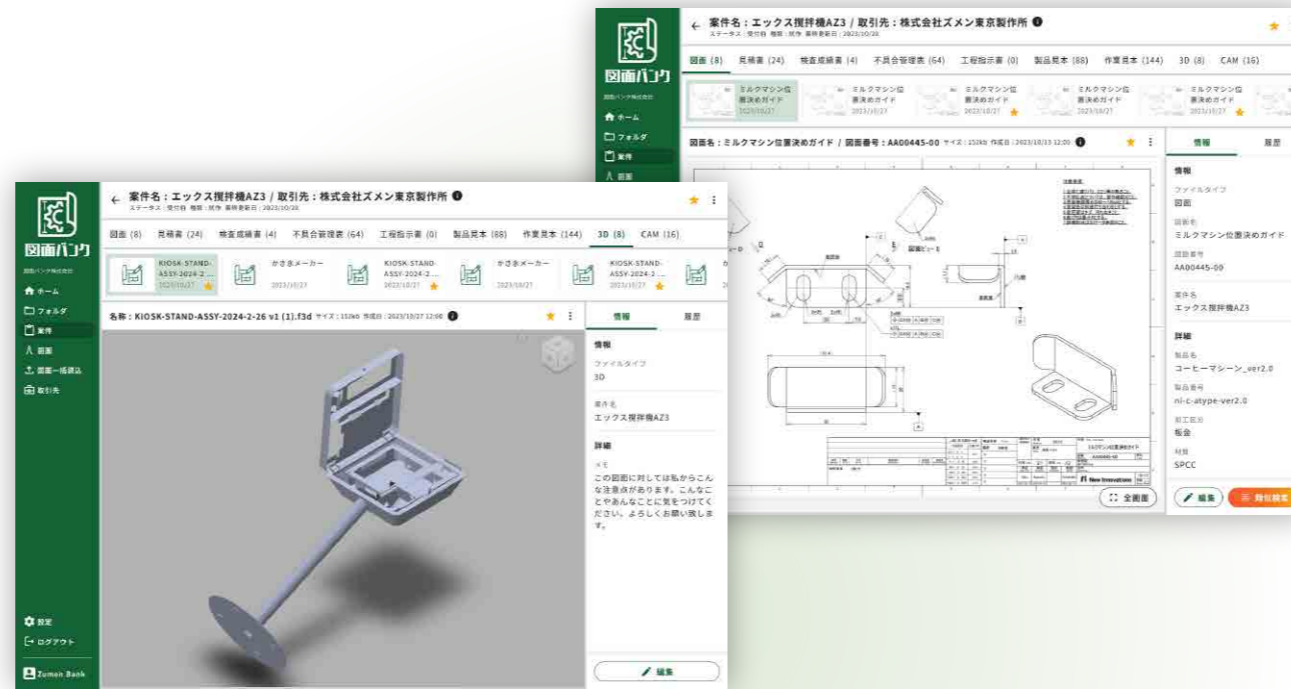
図面バンク

ホーム
フォルダ
案件
図面

← 案件名：エックス撹拌機AZ3 / 取引先：株式会社ズメン東京製作所

図面 (8) 見積書 (24) 検査成績書 (4) 不具合管理表 (64) 工程指示書 (0) 製品見本 (88) 作業見本 (144) 3D (8) CAM (16)

ミルクマシン位置決めガイド 2023/10/27
ミルクマシン位置決めガイド 2023/10/27
ミルクマシン位置決めガイド 2023/10/27
ミルクマシン位置決めガイド 2023/10/27
ミルクマシン位置決めガイド 2023/10/27

図面名：ミルクマシン位置決めガイド / 図面番号：AA00445-00

情報 履歴

情報
ファイルタイプ
図面
図面名
ミルクマシン位置決めガイド
図面番号
AA00445-00
案件名
エックス撹拌機AZ3
詳細
製品名
コーヒーマシーン_ver2.0
製品番号
ni-c-atype-ver2.0
加工区分
板金
材質
SPCC

全画面
編集

図面バンク
図面バンク株式会社
ホーム
フォルダ
案件
図面
図面一括読込
取引先

設定
ログアウト
Zumen Bank

← 案件名：エックス撹拌機AZ3 / 取引先：株式会社ズメン東京製作所
ステータス：受付前 種類：試作 最終更新日：2023/10/20

図面 (8) 見積書 (24) 検査成績書 (4) 不具合管理表 (64) 工程指示書 (0) 製品見本 (88) 作業見本 (144) 3D (8) CAM (16)

KIOSK-STAND-ASSY-2024-2... 2023/10/27
かさまメーカー 2023/10/27
KIOSK-STAND-ASSY-2024-2... 2023/10/27
かさまメーカー 2023/10/27
KIOSK-STAND-ASSY-2024-2... 2023/10/27

名称：KIOSK-STAND-ASSY-2024-2-26 v1 (1).f3d サイズ：152kb 作成日：2023/10/27 12:00

情報 履歴

情報
ファイルタイプ
3D
案件名
エックス撹拌機AZ3
詳細
メモ
この図面に対しては私からこんな注意点があります。こんなことやあんなことに気をつけてください。よろしくお願い致します。

編集